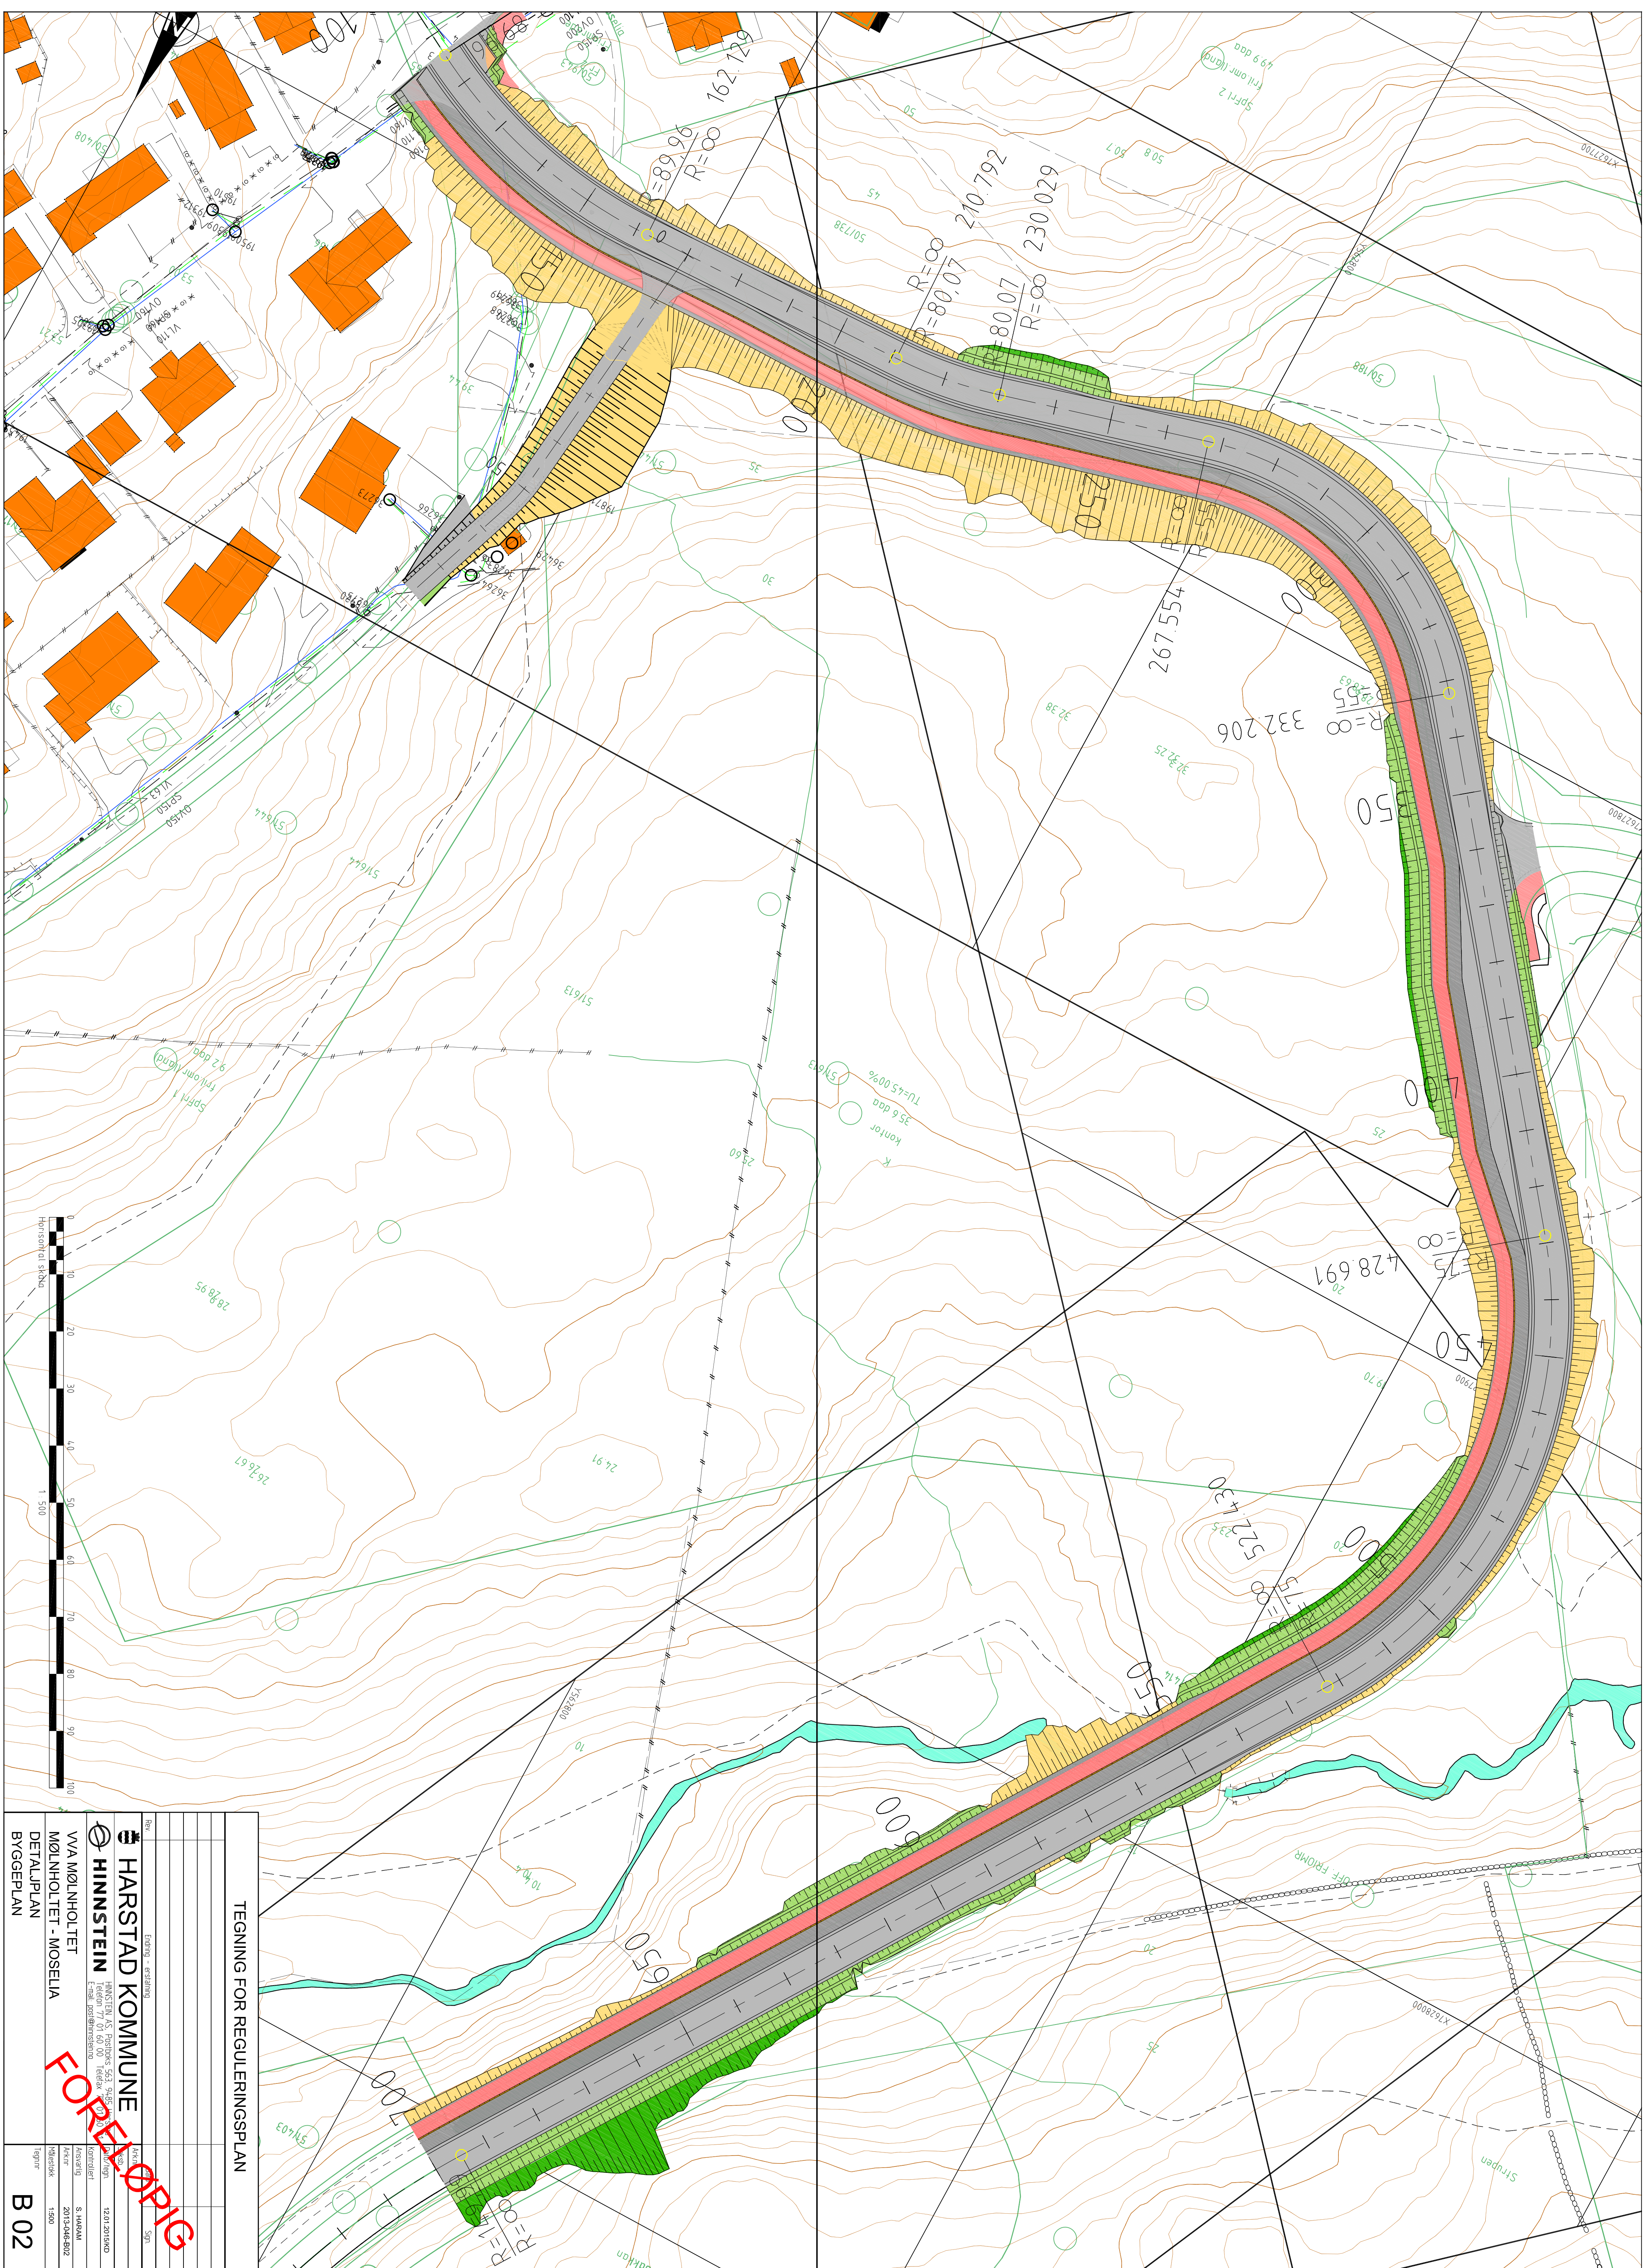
TEGNING FOR REGULERINGSPLAN

HARSTAD KOMMUNE

HINNSTEIN

VVA MØLNHOLTET
MØLNHOLTET - MOSELIA
DETALJPLAN
BYGGEPLAN

FORELØPIG

Rev. | Endring - erstatning | Ansv. | Sign.

Dato: 12.01.2015
Ansvarlig: S. HARAM
Kontrollert:
Arkivnr: 2013-046-B02
Målestokk: 1:500
Tegningnr: B 02

Horisontal skala
0 10 20 30 40 50 60 70 80 90 100
1 : 500

162.129
R=∞
R=89,96
210.792
230.029
R=∞
R=80,07
R=80,07
R=∞
267.554
332.206
R=8
428.691
R=8
522.430
R=∞
R=∞

100
150
200
250
300
350
400
450
500
550
600
650
700

SpFri 2
Fri.omr (lang)
49.9 daa

SpFri 1
Fri.omr (lang)
9.2 daa

K
kontor
35.6 daa
TU=45.00%

OFF FRIOMR

Strupen

VL110
OV160
SP150
VL63
OV150
SP110

X7627700
X7627800
X7628000
Y562800